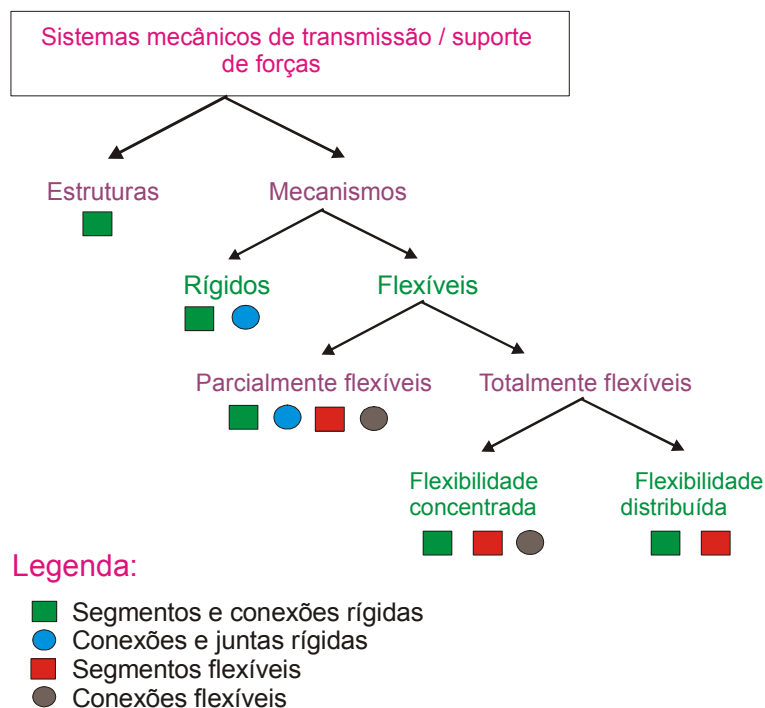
Sistemas mecânicos de transmissão / suporte de forças

Estruturas

Mecanismos

Rígidos

Flexíveis

Parcialmente flexíveis

Totalmente flexíveis

Flexibilidade concentrada

Flexibilidade distribuída

Legenda:

Segmentos e conexões rígidas
Conexões e juntas rígidas
Segmentos flexíveis
Conexões flexíveis